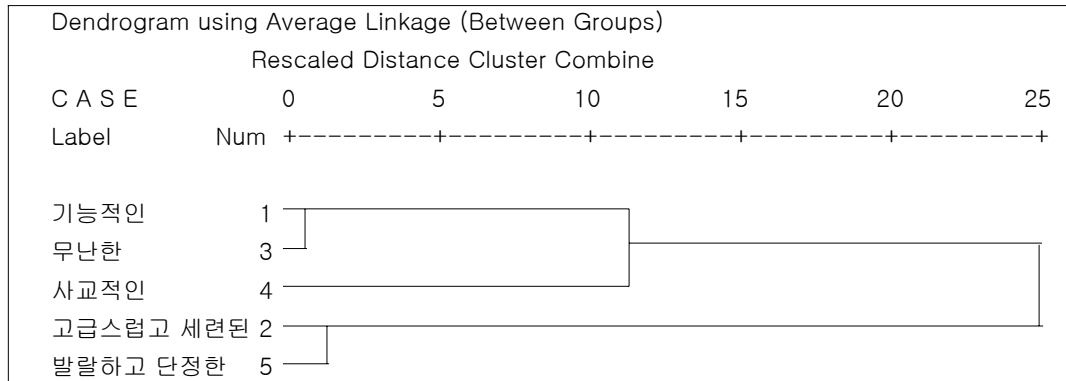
Dendrogram using Average Linkage (Between Groups)

Rescaled Distance Cluster Combine

| C A S E | | 0 | 5 | 10 | 15 | 20 | 25 |
|---|---|---|---|---|---|---|---|
| Label | Num | +---------+---------+---------+---------+---------+ | | | | | |

기능적인 1
무난한 3
사교적인 4
고급스럽고 세련된 2
발랄하고 단정한 5